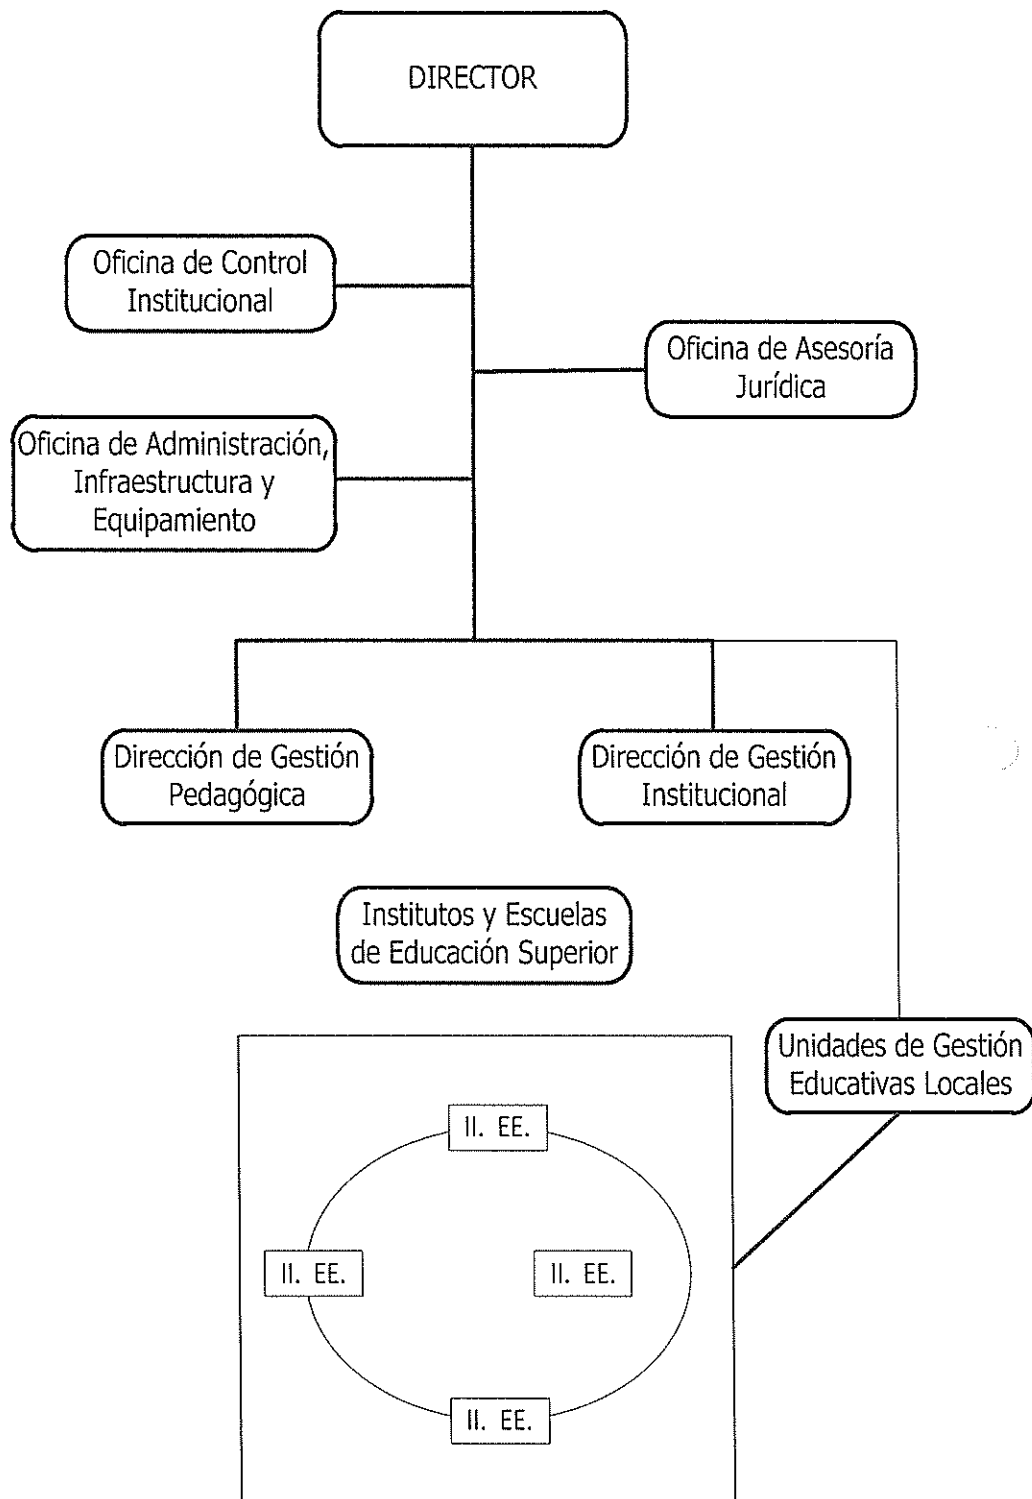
DIRECTOR

Oficina de Control Institucional

Oficina de Asesoría Jurídica

Oficina de Administración, Infraestructura y Equipamiento

Dirección de Gestión Pedagógica

Dirección de Gestión Institucional

Institutos y Escuelas de Educación Superior

Unidades de Gestión Educativas Locales

II. EE.

II. EE.

II. EE.

II. EE.